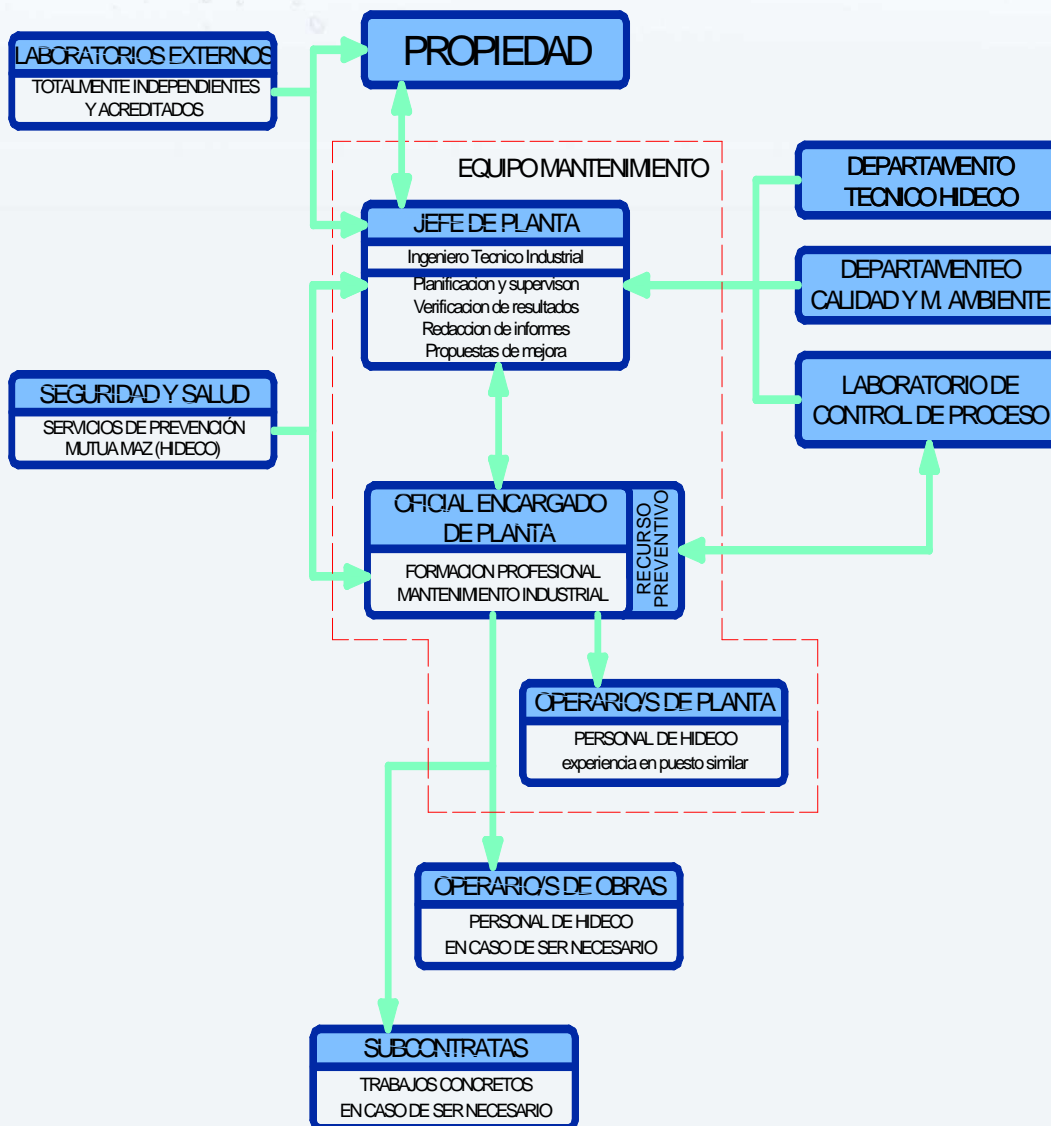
LABORATORIOS EXTERNOS
TOTALMENTE INDEPENDIENTES Y ACREDITADOS

PROPIEDAD

EQUIPO MANTENIMIENTO

JEFE DE PLANTA
Ingeniero Tecnico Industrial
Planificacion y supervison
Verificacion de resultados
Redaccion de informes
Propuestas de mejora

DEPARTAMENTO TECNICO HIDECO

DEPARTAMENTEO CALIDAD Y M. AMBIENTE

LABORATORIO DE CONTROL DE PROCESO

SEGURIDAD Y SALUD
SERVICIOS DE PREVENCIÓN MUTUA MAZ (HIDECO)

OFICIAL ENCARGADO DE PLANTA
RECURSO PREVENTIVO
FORMACION PROFESIONAL
MANTENIMIENTO INDUSTRIAL

OPERARIO/S DE PLANTA
PERSONAL DE HIDECO
experiencia en puesto similar

OPERARIO/S DE OBRAS
PERSONAL DE HIDECO
EN CASO DE SER NECESARIO

SUBCONTRATAS
TRABAJOS CONCRETOS
EN CASO DE SER NECESARIO